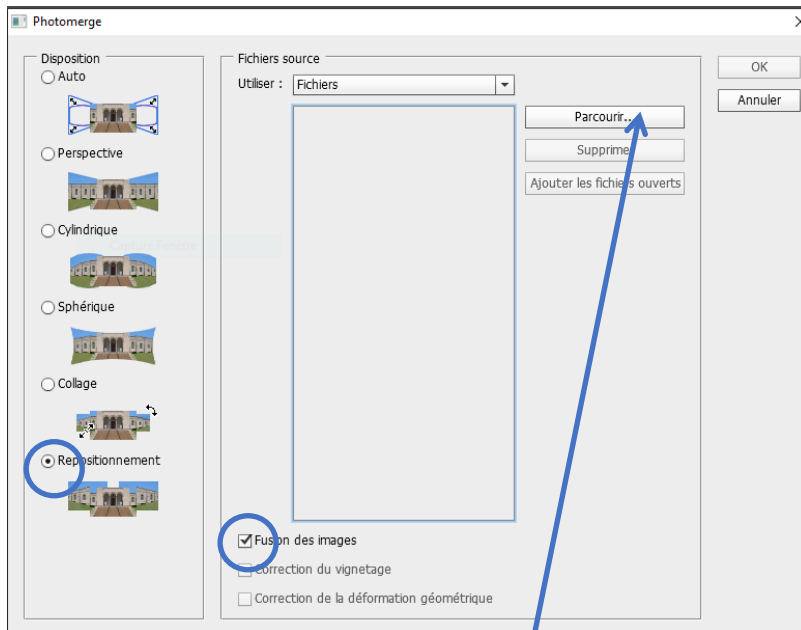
Photomerge

Disposition
Auto
Perspective
Cylindrique
Sphérique
Collage
Repositionnement

Fichiers source
Utiliser : Fichiers
Parcourir...
Supprimer
Ajouter les fichiers ouverts

Fusion des images
Correction du vignetage
Correction de la déformation géométrique

OK
Annuler